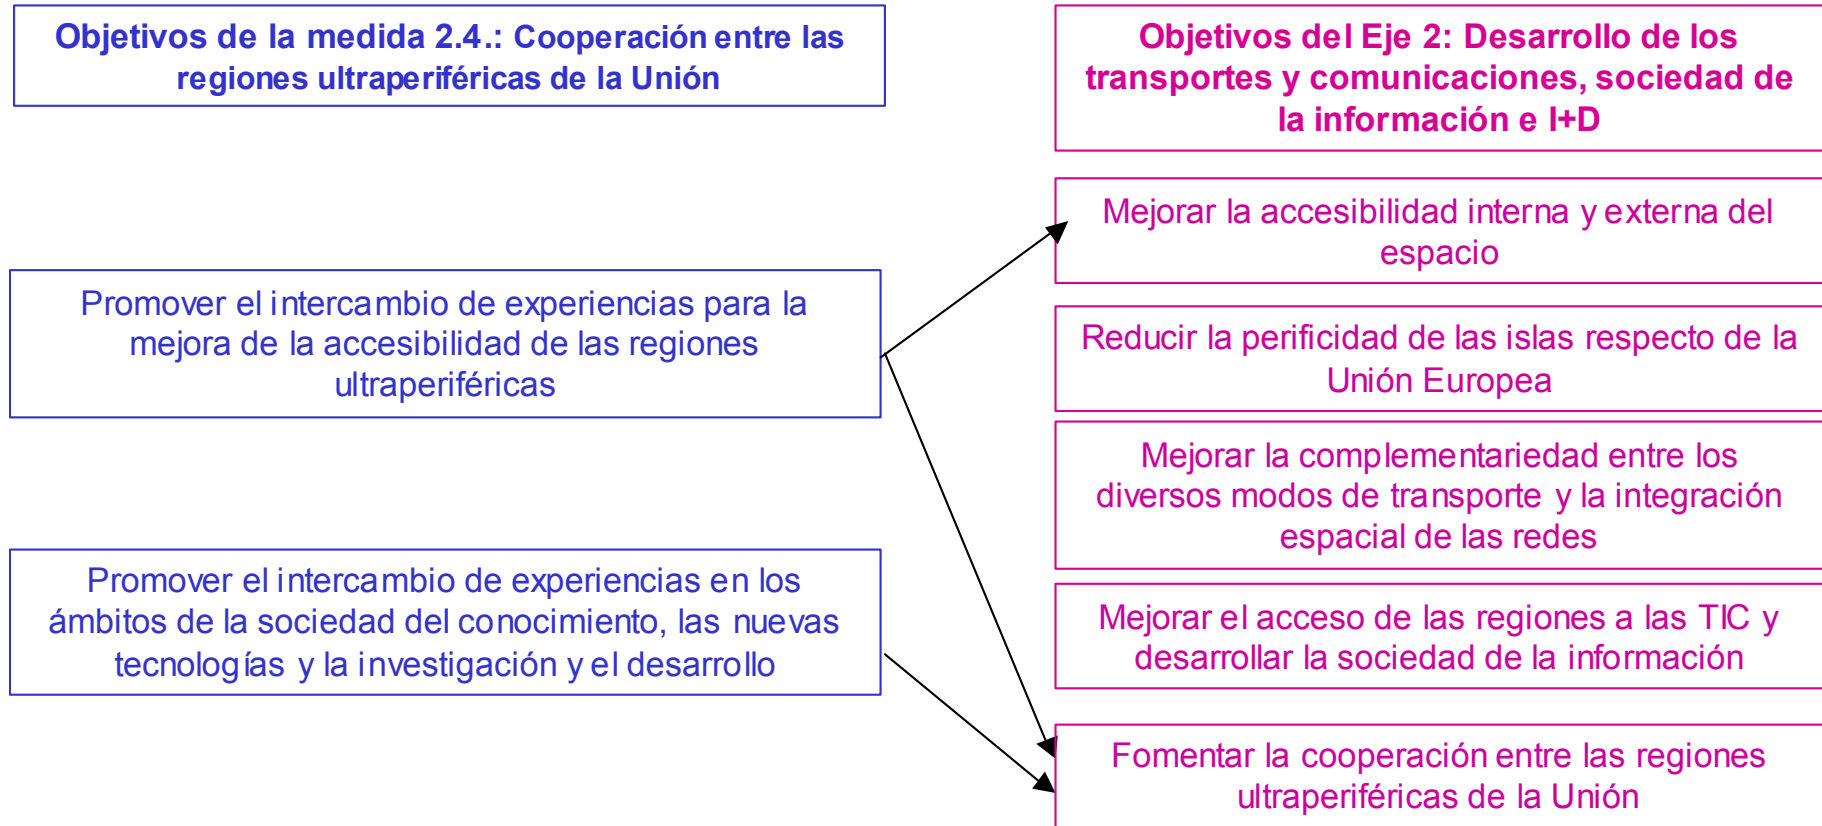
Objetivos de la medida 2.4.: Cooperación entre las regiones ultraperiféricas de la Unión

Promover el intercambio de experiencias para la mejora de la accesibilidad de las regiones ultraperiféricas

Promover el intercambio de experiencias en los ámbitos de la sociedad del conocimiento, las nuevas tecnologías y la investigación y el desarrollo

Objetivos del Eje 2: Desarrollo de los transportes y comunicaciones, sociedad de la información e I+D

Mejorar la accesibilidad interna y externa del espacio

Reducir la perificidad de las islas respecto de la Unión Europea

Mejorar la complementariedad entre los diversos modos de transporte y la integración espacial de las redes

Mejorar el acceso de las regiones a las TIC y desarrollar la sociedad de la información

Fomentar la cooperación entre las regiones ultraperiféricas de la Unión